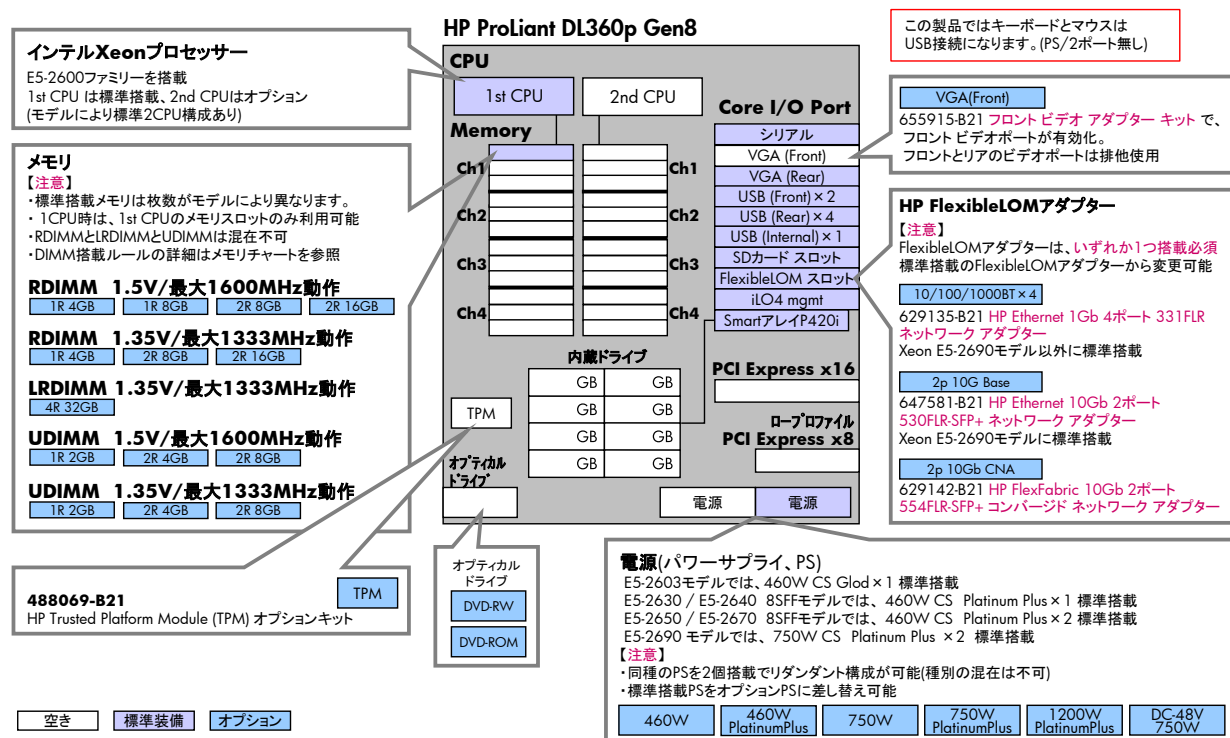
HP ProLiant DL360p Gen8

この製品ではキーボードとマウスはUSB接続になります。(PS/2ポート無し)

インテルXeonプロセッサー
E5-2600ファミリーを搭載
1st CPU は標準搭載、2nd CPUはオプション
(モデルにより標準2CPU構成あり)

CPU
1st CPU
2nd CPU
Memory
Core I/O Port

Ch1 Ch2 Ch3 Ch4
Ch1 Ch2 Ch3 Ch4

シリアル
VGA (Front)
VGA (Rear)
USB (Front)×2
USB (Rear)×4
USB (Internal)×1
SDカード スロット
FlexibleLOM スロット
iLO4 mgmt
SmartアレイP420i

メモリ
【注意】
・標準搭載メモリは枚数がモデルにより異なります。
・ 1CPU時は、1st CPUのメモリスロットのみ利用可能
・RDIMMとLRDIMMとUDIMMは混在不可
・DIMM搭載ルールの詳細はメモリチャートを参照

RDIMM 1.5V/最大1600MHz動作
1R 4GB | 1R 8GB | 2R 8GB | 2R 16GB

RDIMM 1.35V/最大1333MHz動作
1R 4GB | 2R 8GB | 2R 16GB

LRDIMM 1.35V/最大1333MHz動作
4R 32GB

UDIMM 1.5V/最大1600MHz動作
1R 2GB | 2R 4GB | 2R 8GB

UDIMM 1.35V/最大1333MHz動作
1R 2GB | 2R 4GB | 2R 8GB

VGA(Front)
655915-B21 フロント ビデオ アダプター キット で、フロント ビデオポートが有効化。
フロントとリアのビデオポートは排他使用

HP FlexibleLOMアダプター
【注意】
FlexibleLOMアダプターは、いずれか1つ搭載必須
標準搭載のFlexibleLOMアダプターから変更可能

10/100/1000BT×4
629135-B21 HP Ethernet 1Gb 4ポート 331FLR ネットワーク アダプター
Xeon E5-2690モデル以外に標準搭載

2p 10G Base
647581-B21 HP Ethernet 10Gb 2ポート 530FLR-SFP+ ネットワーク アダプター
Xeon E5-2690モデルに標準搭載

2p 10Gb CNA
629142-B21 HP FlexFabric 10Gb 2ポート 554FLR-SFP+ コンバージド ネットワーク アダプター

内蔵ドライブ
GB GB
GB GB
GB GB
GB GB

PCI Express x16
ロープロファイル
PCI Express x8

TPM
オプティカル ドライブ
電源 電源

オプティカル ドライブ
DVD-RW
DVD-ROM

TPM
488069-B21
HP Trusted Platform Module (TPM) オプションキット

電源(パワーサプライ、PS)
E5-2603モデルでは、460W CS Glod×1 標準搭載
E5-2630 / E5-2640 8SFFモデルでは、460W CS Platinum Plus×1 標準搭載
E5-2650 / E5-2670 8SFFモデルでは、460W CS Platinum Plus×2 標準搭載
E5-2690 モデルでは、750W CS Platinum Plus ×2 標準搭載
【注意】
・同種のPSを2個搭載でリダンダント構成が可能(種別の混在は不可)
・標準搭載PSをオプションPSに差し替え可能

460W | 460W PlatinumPlus | 750W | 750W PlatinumPlus | 1200W PlatinumPlus | DC-48V 750W

空き | 標準装備 | オプション